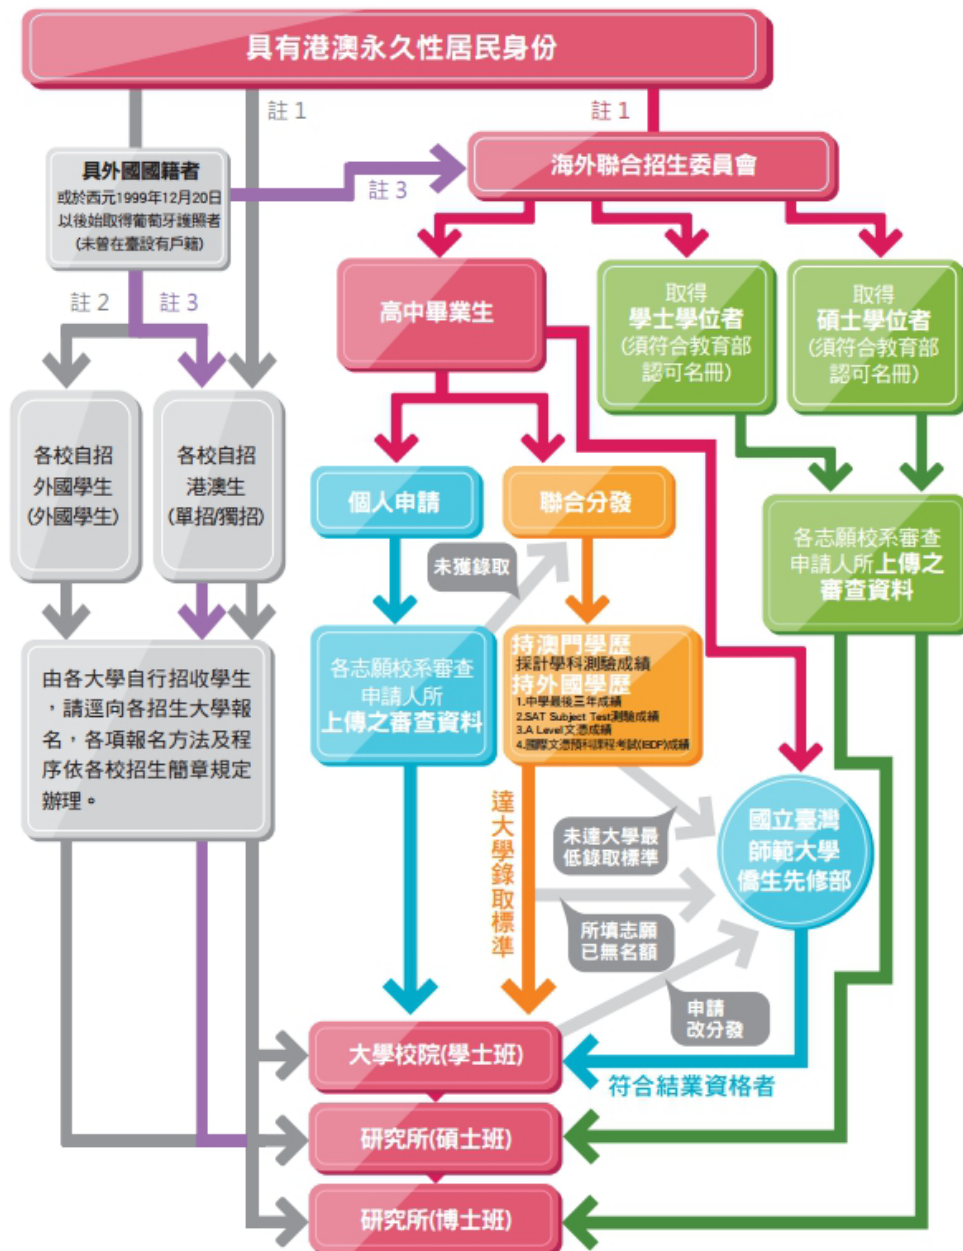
具有港澳永久性居民身份

註 1

註 1

具外國國籍者
或於西元1999年12月20日以後始取得葡萄牙護照者 (未曾在臺設有戶籍)

註 3

海外聯合招生委員會

註 2

註 3

高中畢業生

取得
學士學位者
(須符合教育部認可名冊)

取得
碩士學位者
(須符合教育部認可名冊)

各校自招
外國學生
(外國學生)

各校自招
港澳生
(單招/獨招)

個人申請

聯合分發

各志願校系審查申請人所上傳之審查資料

未獲錄取

各志願校系審查申請人所上傳之審查資料

持澳門學歷
採計學科測驗成績
持外國學歷
1.中學最後三年成績
2.SAT Subject Test測驗成績
3.A Level文憑成績
4.國際文憑預科課程考試(IBDP)成績

由各大學自行招收學生，請逕向各招生大學報名，各項報名方法及程序依各校招生簡章規定辦理。

達大學錄取標準

未達大學最低錄取標準

國立臺灣師範大學僑生先修部

所填志願已無名額

申請改分發

大學校院(學士班)

符合結業資格者

研究所(碩士班)

研究所(博士班)